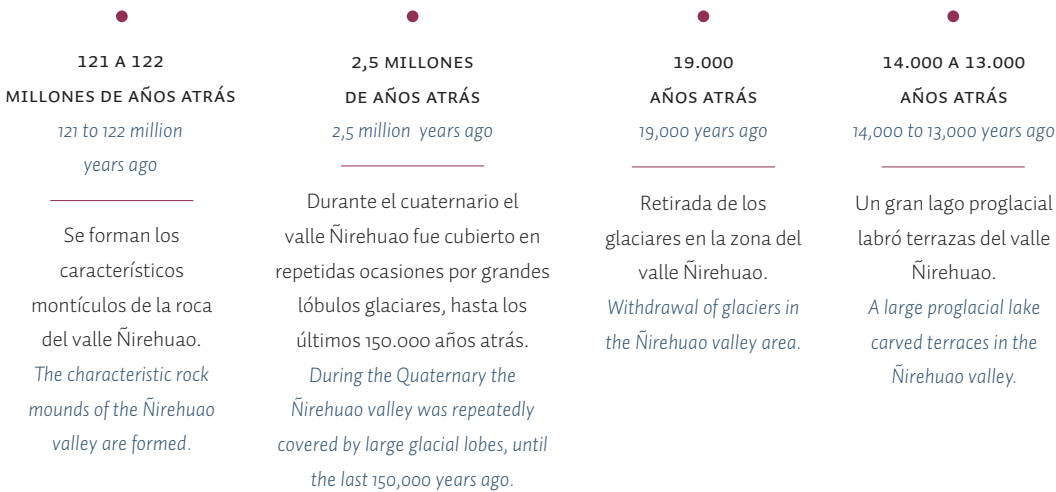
121 A 122
MILLONES DE AÑOS ATRÁS
121 to 122 million years ago

Se forman los característicos montículos de la roca del valle Ñirehuao.
The characteristic rock mounds of the Ñirehuao valley are formed.

2,5 MILLONES
DE AÑOS ATRÁS
2,5 million years ago

Durante el cuaternario el valle Ñirehuao fue cubierto en repetidas ocasiones por grandes lóbulos glaciares, hasta los últimos 150.000 años atrás.
During the Quaternary the Ñirehuao valley was repeatedly covered by large glacial lobes, until the last 150,000 years ago.

19.000
AÑOS ATRÁS
19,000 years ago

Retirada de los glaciares en la zona del valle Ñirehuao.
Withdrawal of glaciers in the Ñirehuao valley area.

14.000 A 13.000
AÑOS ATRÁS
14,000 to 13,000 years ago

Un gran lago proglacial labró terrazas del valle Ñirehuao.
A large proglacial lake carved terraces in the Ñirehuao valley.